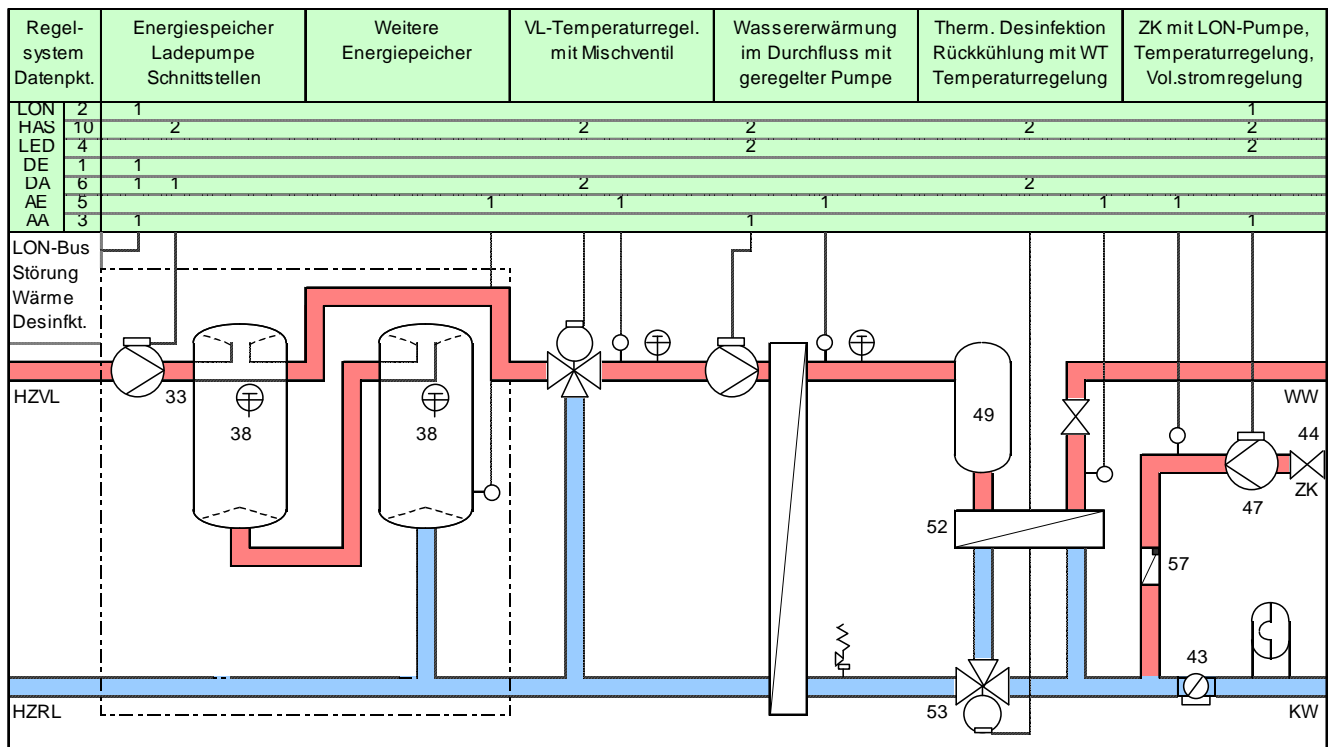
| Regelsystem Datenpkt. | Energiespeicher Ladepumpe Schnittstellen | Weitere Energiepeicher | VL-Temperaturregel. mit Mischventil | Wassererwärmung im Durchfluss mit geregelter Pumpe | Therm. Desinfektion Rückkühlung mit WT Temperaturregelung | ZK mit LON-Pumpe, Temperaturregelung, Vol.stromregelung |
|---|---|---|---|---|---|---|
| LON 2 | 1 | | | | | 1 |
| HAS 10 | 2 | | 2 | 2 | 2 | 2 |
| LED 4 | | | | 2 | | 2 |
| DE 1 | 1 | | | | | |
| DA 6 | 1 1 | | 2 | | 2 | |
| AE 5 | | 1 | 1 | 1 | 1 | 1 |
| AA 3 | 1 | | | 1 | | 1 |

LON-Bus
Störung
Wärme
Desinfkt.

HZVL
33
38
38
49
WW
44
ZK
47
52
57
43
HZRL
53
KW